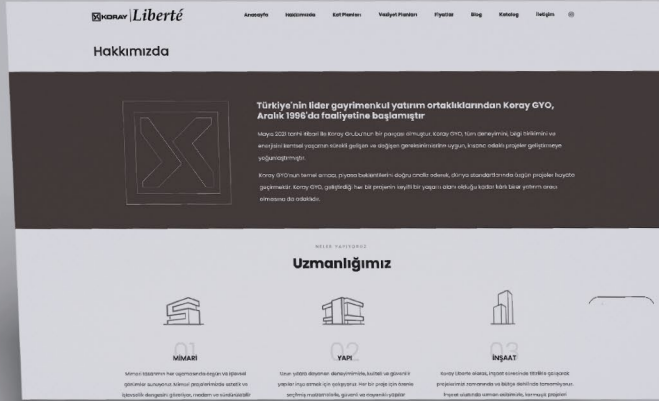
KORAY | Liberté

Anasayfa Hakkımızda Kat Planları Vaziyet Planları Fiyatlar Blog Katalog İletişim

Hakkımızda

Türkiye'nin lider gayrimenkul yatırım ortaklıklarından Koray GYO, Aralık 1996'da faaliyetine başlamıştır

Mayıs 2021 tarihi itibari ile Koray Grubu'nun bir parçası olmuştur. Koray GYO, tüm deneyimini, bilgi birikimini ve enerjisini kentsel yaşamın sürekli gelişen ve değişen gereksinimlerine uygun, kazanç odaklı projeler geliştirmeye yoğunlaştırmıştır.

Koray GYO'nun temel amacı, piyasa beklentilerini doğru analiz ederek, dünya standartlarında bugün projeler hayata geçirmektir. Koray GYO, geliştirdiği her bir projenin seyirli bir yaşam alanı olduğu kadar kârlı birer yatırım aracı olmasına da odaklıdır.

NELER YAPIYORUZ

Uzmanlığımız

01
MİMARİ
Mimari tasarımın her aşamasında özgün ve işlevsel çözümler sunuyoruz. Mimari projelerimizde estetik ve işlevsellik dengesini gözetiyor, modern ve sürdürülebilir

02
YAPI
Uzun yıllara dayanan deneyimimizle, kaliteli ve güvenilir yapılar inşa etmek için çalışıyoruz. Her bir proje için titizlikle seçilmiş malzemelerle, güvenli ve dayanıklı yapılar

03
İNŞAAT
Koray Liberte olarak, inşaat sürecinde titizlikle çalışarak projelerimizi zamanında ve bütçe dahilinde tamamlıyoruz. İnşaat alanında uzman ekibimizle, kaliteyi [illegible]